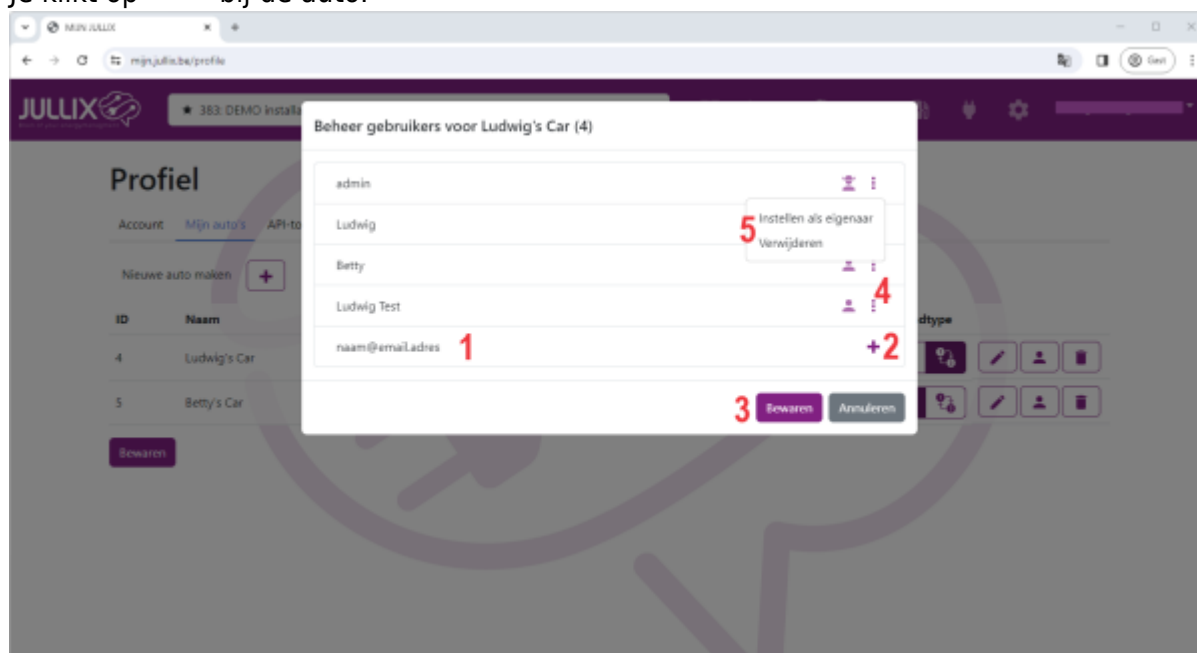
Je klikt op bij de auto.

MIJN JULLIX

mijn.jullix.be/profile

Gast

JULLIX

383: DEMO installa

Profiel

Account Mijn auto's API-to

Nieuwe auto maken +

| ID | Naam |
|---|---|
| 4 | Ludwig's Car |
| 5 | Betty's Car |

dtype

Bewaren

Beheer gebruikers voor Ludwig's Car (4)

admin

Ludwig

Betty

Ludwig Test

naam@email.adres 1

5 Instellen als eigenaar
Verwijderen

4

+2

3 Bewaren Annuleren